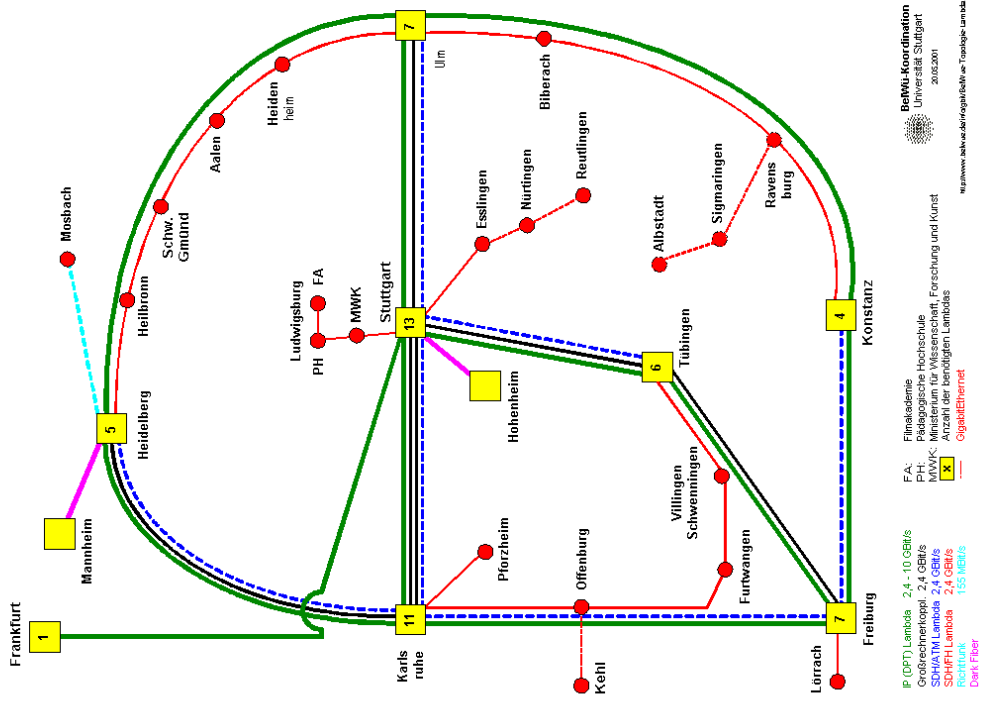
BelWü-Koordination
Universität Stuttgart
20.05.2001

http://www.belwue.de/infrastruktur/BelWue-Topologie-Lambda

7
Ulm
Biberach
Heiden heim
Aalen
Schw. Gmünd
Heilbronn
Mosbach
Esslingen
Nürtingen
Reutlingen
Albstadt
Sigmaringen
Ravens burg
Ludwigsburg
FA
PH
MWK
Stuttgart
13
4
Konstanz
Heidelberg
5
Hohenheim
Tübingen
6
Mannheim
Villingen Schwenningen
Furtwangen
Pforzheim
Offenburg
Frankfurt
1
11
Karls ruhe
Kehl
7
Freiburg
Lörrach

FA: Filmakademie
PH: Pädagogische Hochschule
MWK: Ministerium für Wissenschaft, Forschung und Kunst
x Anzahl der benötigten Lambdas
GigabitEthernet

IP (DPT) Lambda 2,4 - 10 GBit/s
Großrechnerkoppl. 2,4 GBit/s
SDH/ATM Lambda 2,4 GBit/s
SDH/FH Lambda 2,4 GBit/s
Richtfunk 155 MBit/s
Dark Fiber